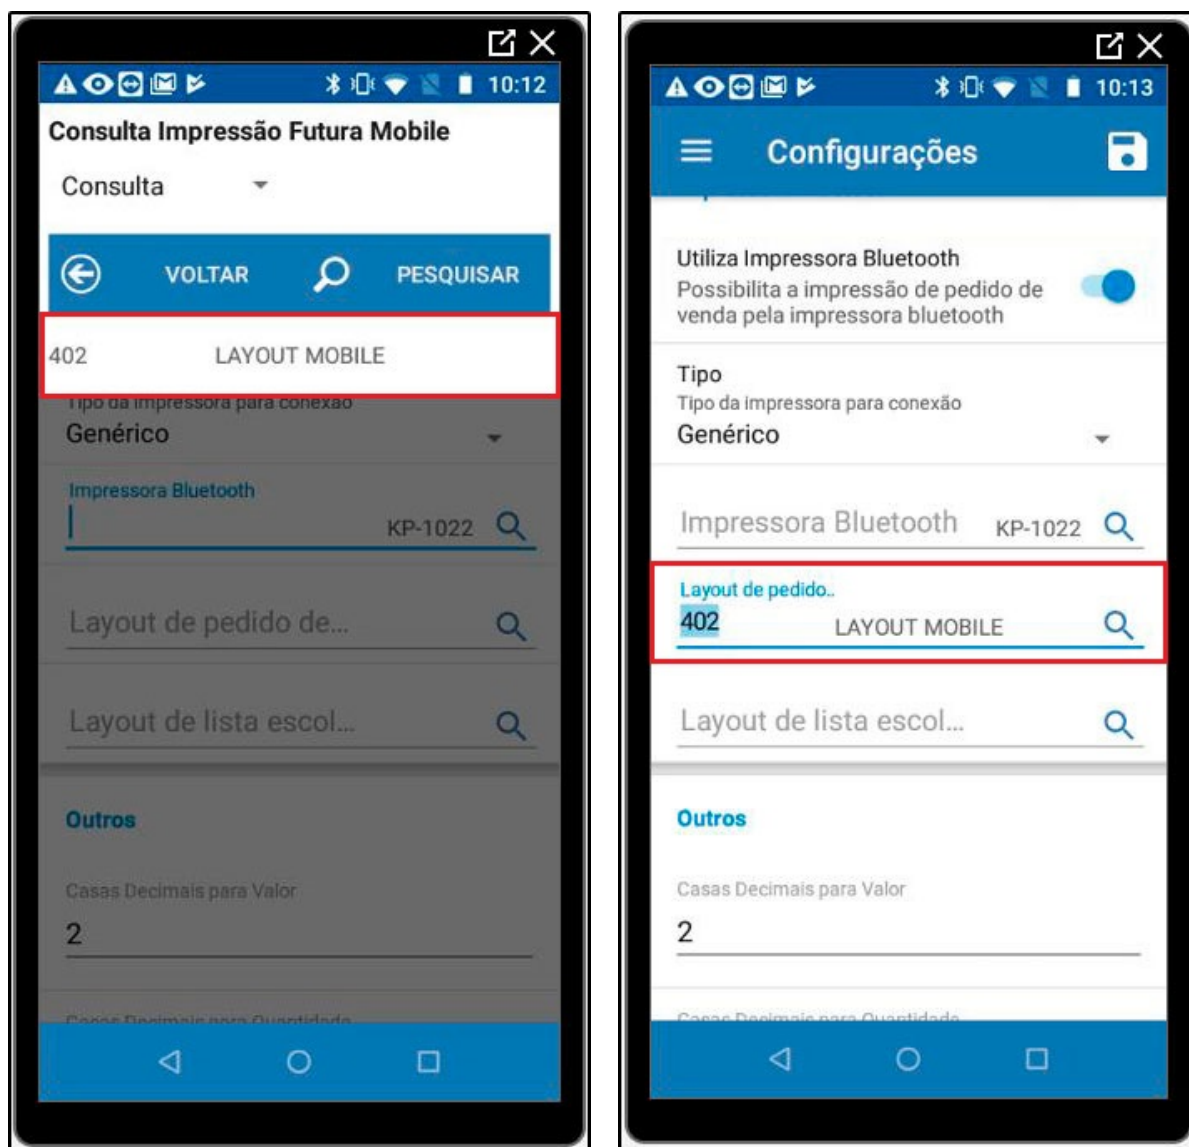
10:12

Consulta Impressão Futura Mobile

Consulta

VOLTAR PESQUISAR

402 LAYOUT MOBILE

Tipo da impressora para conexão

Genérico

Impressora Bluetooth

KP-1022

Layout de pedido de...

Layout de lista escol...

Outros

Casas Decimais para Valor

2

Casas Decimais para Quantidade

10:13

Configurações

Utiliza Impressora Bluetooth

Possibilita a impressão de pedido de venda pela impressora bluetooth

Tipo

Tipo da impressora para conexão

Genérico

Impressora Bluetooth KP-1022

Layout de pedido..

402 LAYOUT MOBILE

Layout de lista escol...

Outros

Casas Decimais para Valor

2

Casas Decimais para Quantidade